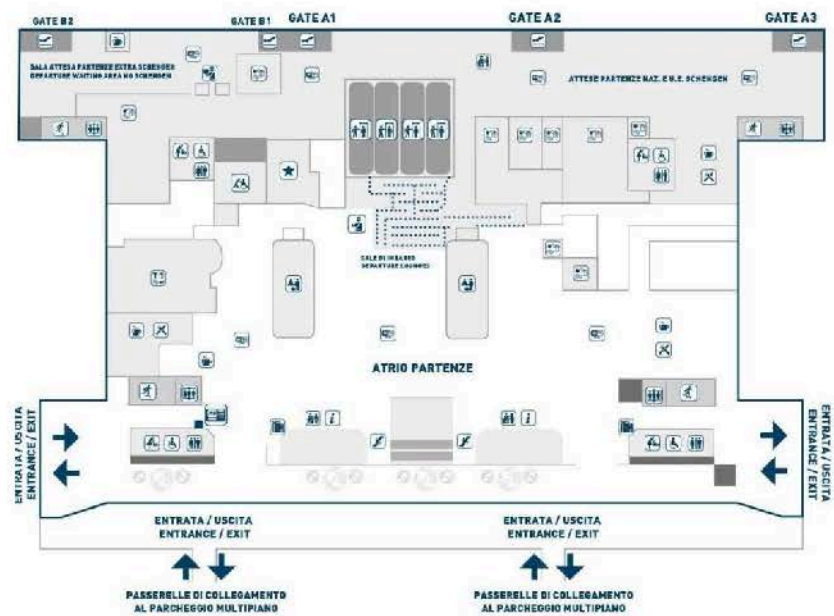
GATE B2
GATE B1
GATE A1
GATE A2
GATE A3

SALA ATTESA PARTENZE EXTRA SCHENGEN
DEPARTURE WAITING AREA NO SCHENGEN

ATTESE PARTENZE NAZ. E U.E. SCHENGEN

SALE DI IMBARCO
DEPARTURE LOUNGES

ATRIO PARTENZE

ENTRATA / USCITA
ENTRANCE / EXIT

ENTRATA / USCITA
ENTRANCE / EXIT

ENTRATA / USCITA
ENTRANCE / EXIT

ENTRATA / USCITA
ENTRANCE / EXIT

PASSERELLE DI COLLEGAMENTO
AL PARCHEGGIO MULTIPIANO

PASSERELLE DI COLLEGAMENTO
AL PARCHEGGIO MULTIPIANO